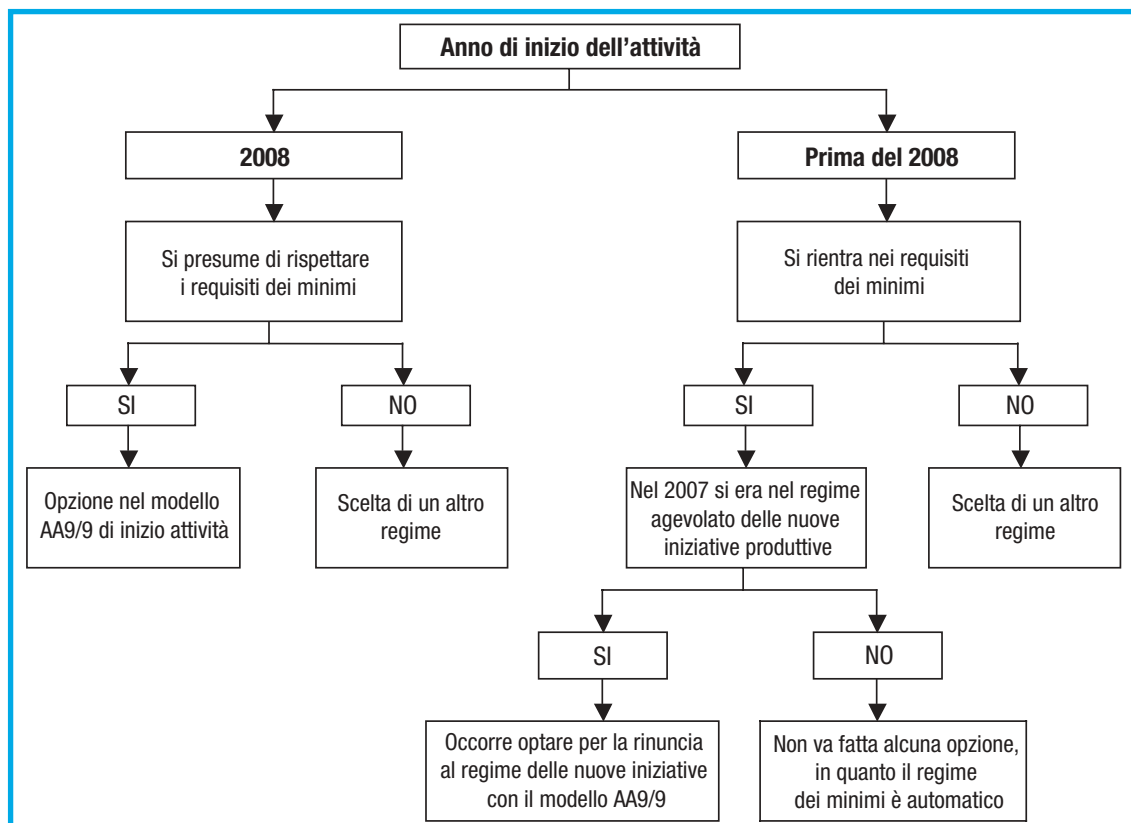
Anno di inizio dell'attività

2008

Prima del 2008

Si presume di rispettare i requisiti dei minimi

Si rientra nei requisiti dei minimi

SI

NO

SI

NO

Opzione nel modello AA9/9 di inizio attività

Scelta di un altro regime

Nel 2007 si era nel regime agevolato delle nuove iniziative produttive

Scelta di un altro regime

SI

NO

Occorre optare per la rinuncia al regime delle nuove iniziative con il modello AA9/9

Non va fatta alcuna opzione, in quanto il regime dei minimi è automatico